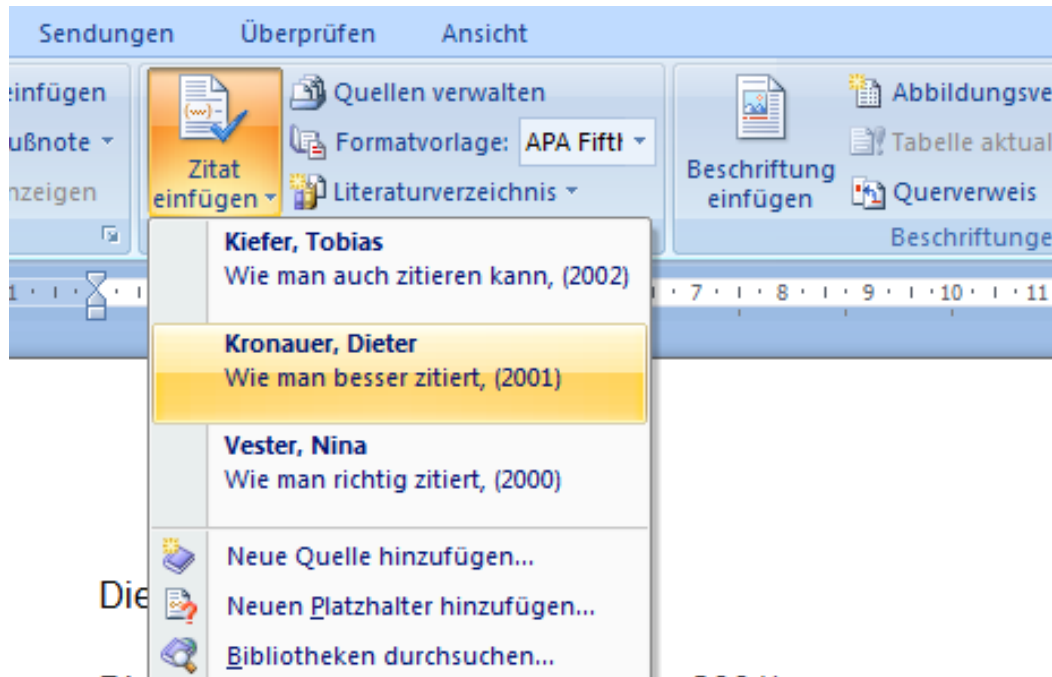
Sendungen Überprüfen Ansicht

einfügen
ußnote
nzeigen

Zitat einfügen

Quellen verwalten
Formatvorlage: APA Fifth
Literaturverzeichnis

Beschriftung einfügen

Abbildungsve
Tabelle aktual
Querverweis
Beschriftunge

Kiefer, Tobias
Wie man auch zitieren kann, (2002)

Kronauer, Dieter
Wie man besser zitiert, (2001)

Vester, Nina
Wie man richtig zitiert, (2000)

Neue Quelle hinzufügen...
Neuen Platzhalter hinzufügen...
Bibliotheken durchsuchen...

Die